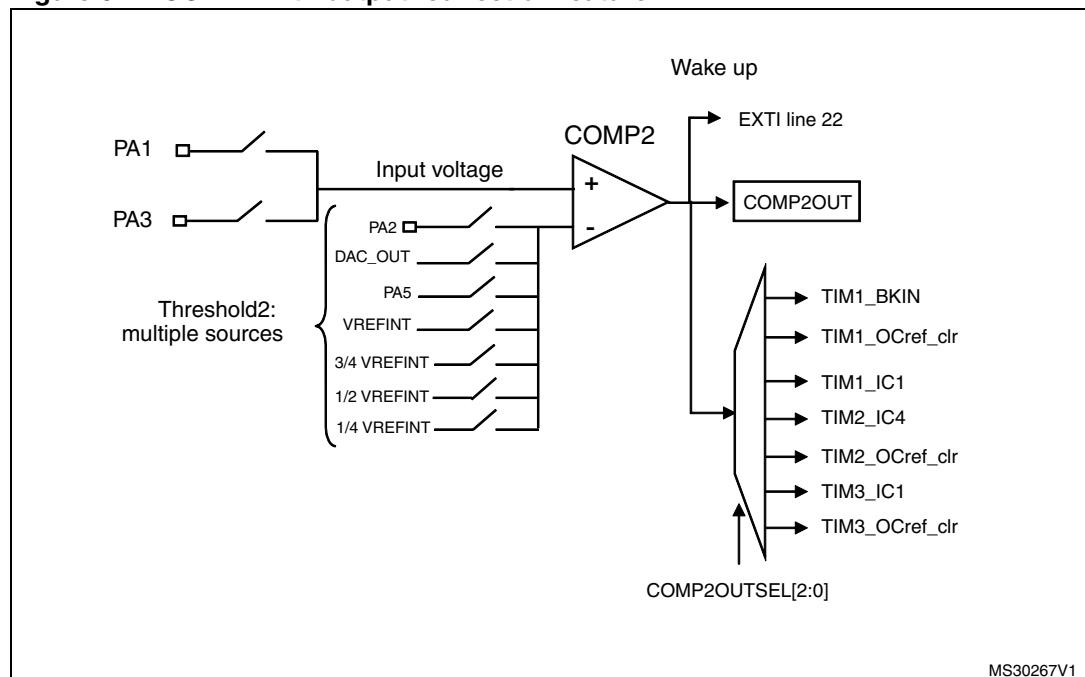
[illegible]

Wake up

EXTI line 22

PA1

COMP2

Input voltage

+

PA3

-

COMP2OUT

PA2

DAC_OUT

PA5

Threshold2: multiple sources

VREFINT

3/4 VREFINT

1/2 VREFINT

1/4 VREFINT

TIM1_BKIN

TIM1_OCref_clr

TIM1_IC1

TIM2_IC4

TIM2_OCref_clr

TIM3_IC1

TIM3_OCref_clr

COMP2OUTSEL[2:0]

MS30267V1